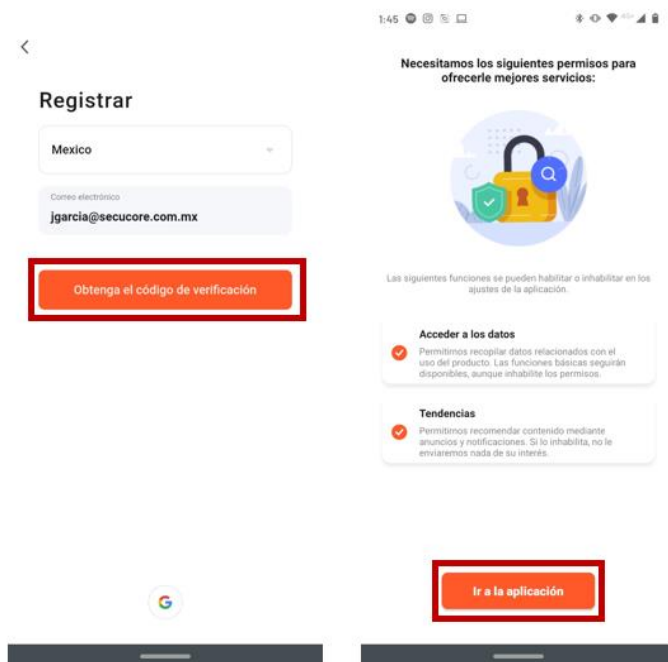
<

Registrar

Mexico

Correo electrónico
jgarcia@secucore.com.mx

Obtenga el código de verificación

G

1:45

Necesitamos los siguientes permisos para ofrecerle mejores servicios:

Las siguientes funciones se pueden habilitar o inhabilitar en los ajustes de la aplicación.

Acceder a los datos
Permitimos recopilar datos relacionados con el uso del producto. Las funciones básicas seguirán disponibles, aunque inhabilite los permisos.

Tendencias
Permitimos recomendar contenido mediante anuncios y notificaciones. Si lo inhabilita, no le enviaremos nada de su interés.

Ir a la aplicación